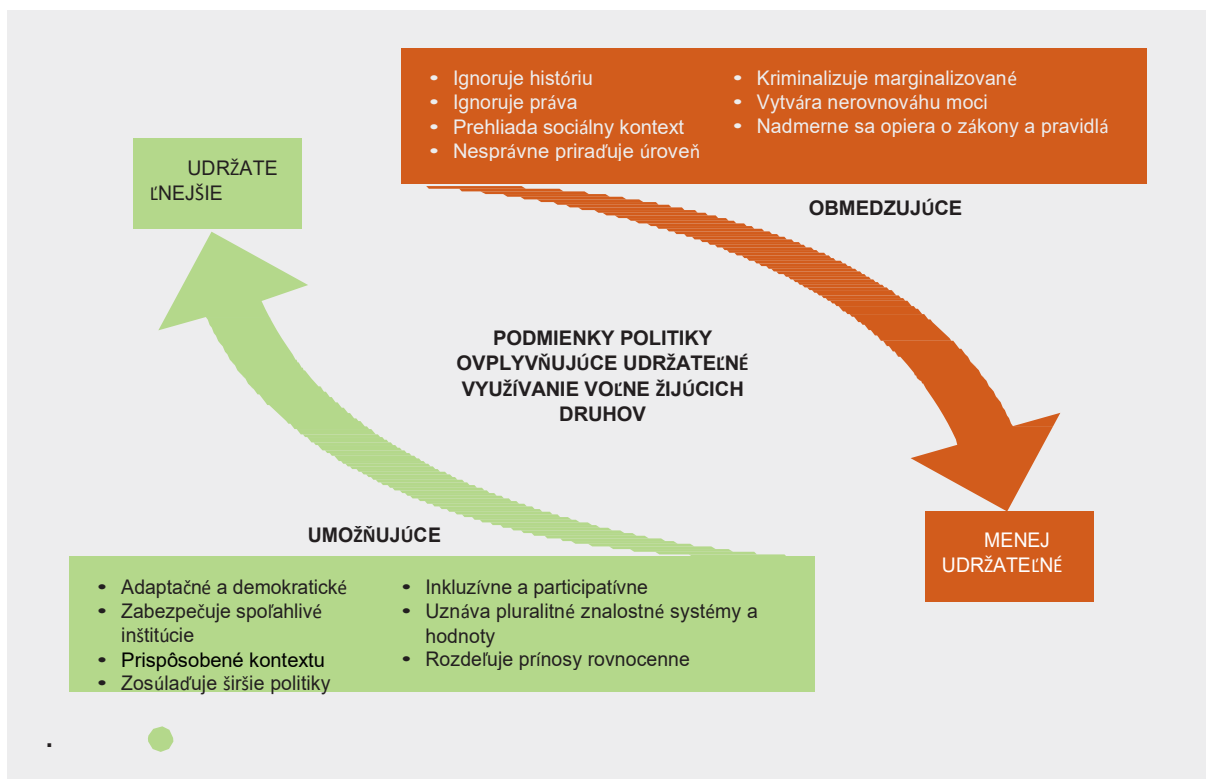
- Ignoruje históriu
- Ignoruje práva
- Prehliada sociálny kontext
- Nesprávne priraďuje úroveň

- Kriminalizuje marginalizované
- Vytvára nerovnováhu moci
- Nadmerne sa opiera o zákony a pravidlá

UDRŽATEĽNEJŠIE

OBMEDZUJÚCE

PODMIENKY POLITIKY OVPLYVŇUJÚCE UDRŽATEĽNÉ VYUŽÍVANIE VOĽNE ŽIJÚCICH DRUHOV

MENEJ UDRŽATEĽNÉ

UMOŽŇUJÚCE

- Adaptačné a demokratické
- Zabezpečuje spoľahlivé inštitúcie
- Prispôsobené kontextu
- Zosúlaďuje širšie politiky

- Inkluzívne a participatívne
- Uznáva pluralitné znalostné systémy a hodnoty
- Rozdeľuje prínosy rovnocenne

.